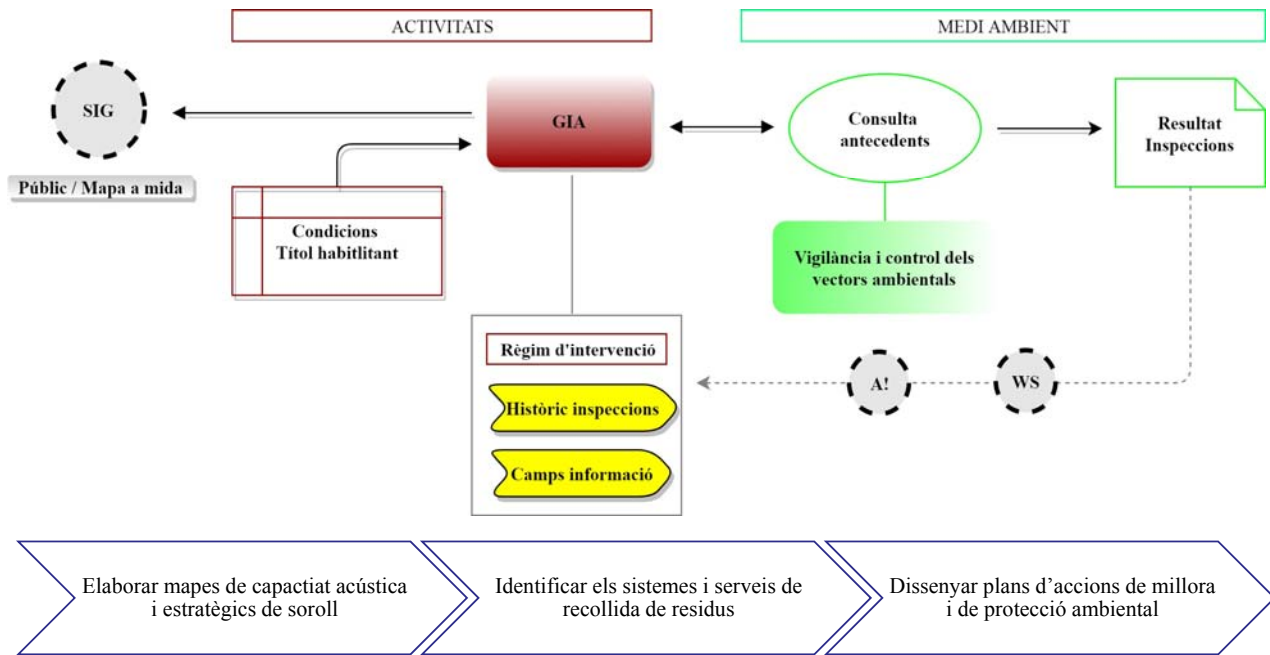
ACTIVITATS

MEDI AMBIENT

SIG

Públic / Mapa a mida

GIA

Condicions
Títol habitlitant

Consulta antecedents

Resultat Inspeccions

Vigilància i control dels vectors ambientals

Règim d'intervenció

Històric inspeccions

Camps informació

A!

WS

Elaborar mapes de capactiat acústica i estratègics de soroll

Identificar els sistemes i serveis de recollida de residus

Dissenyar plans d'accions de millora i de protecció ambiental